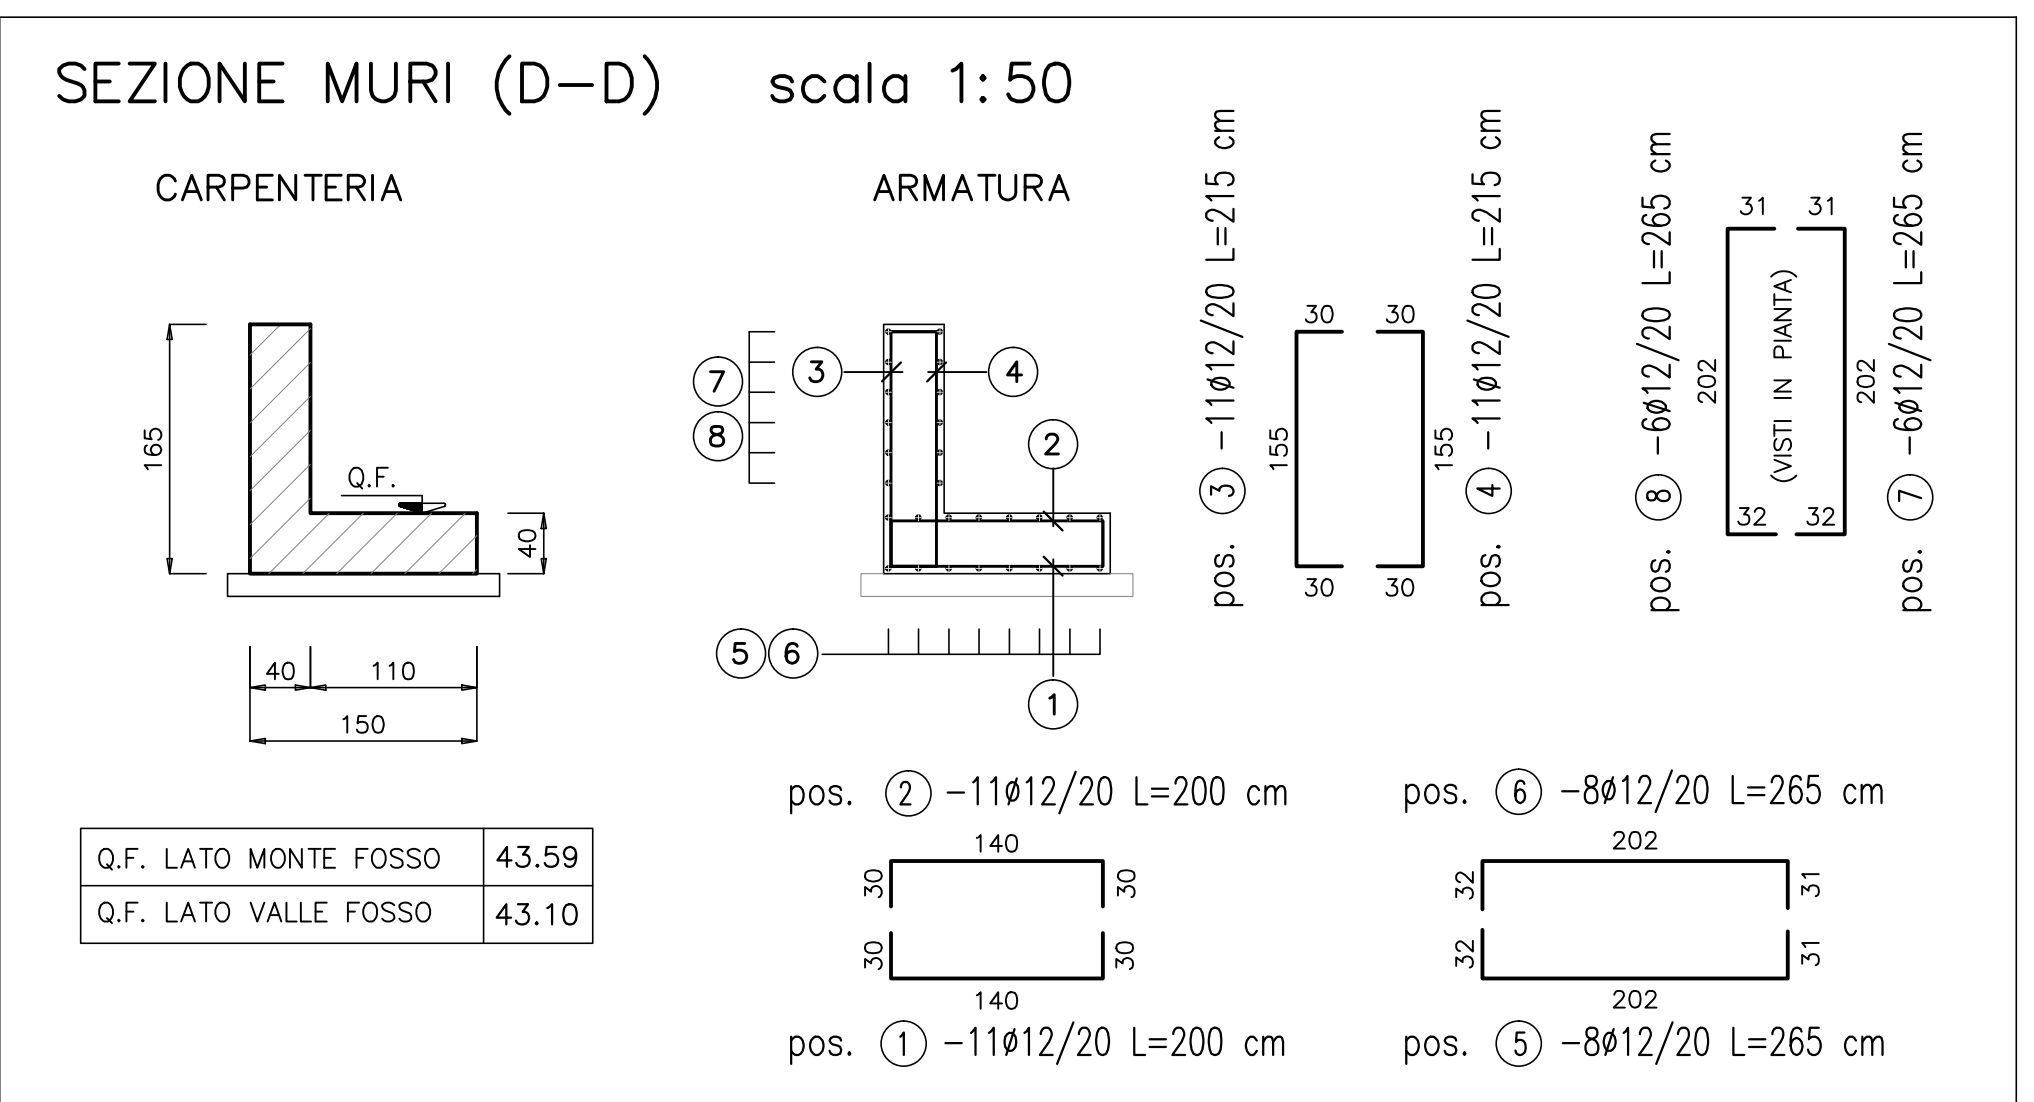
SEZIONE MURI (D–D) scala 1:50

CARPENTERIA

ARMATURA

165

Q.F.

40

40 110

150

| Q.F. LATO MONTE FOSSO | 43.59 |
|---|---|
| Q.F. LATO VALLE FOSSO | 43.10 |

7

8

3

4

2

5 6

1

pos. 3 –11ø12/20 L=215 cm

30 30

155 155

30 30

pos. 4 –11ø12/20 L=215 cm

pos. 8 –6ø12/20 L=265 cm

31 31

202 (VISTI IN PIANTA) 202

32 32

pos. 7 –6ø12/20 L=265 cm

pos. 2 –11ø12/20 L=200 cm

140

30 30

30 30

140

pos. 1 –11ø12/20 L=200 cm

pos. 6 –8ø12/20 L=265 cm

202

32 31

32 31

202

pos. 5 –8ø12/20 L=265 cm